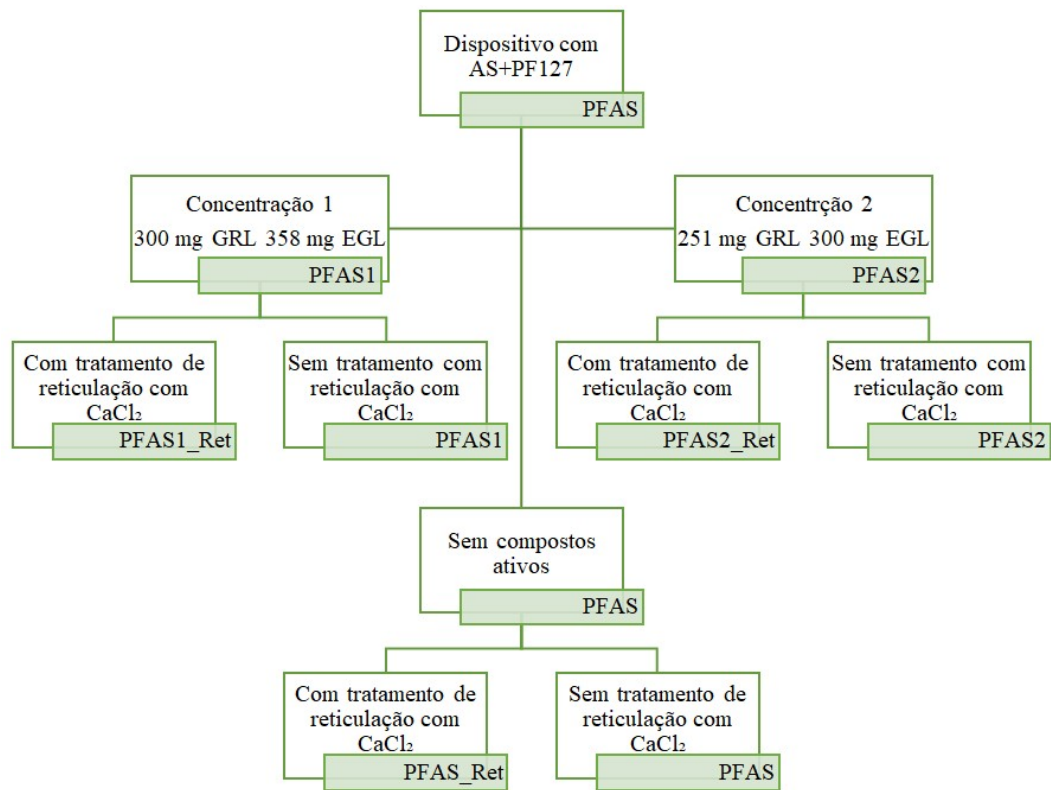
Dispositivo com AS+PF127
PFAS

Concentração 1
300 mg GRL 358 mg EGL
PFAS1

Concentrção 2
251 mg GRL 300 mg EGL
PFAS2

Com tratamento de reticulação com $CaCl_2$
PFAS1_Ret

Sem tratamento com reticulação com $CaCl_2$
PFAS1

Com tratamento de reticulação com $CaCl_2$
PFAS2_Ret

Sem tratamento com reticulação com $CaCl_2$
PFAS2

Sem compostos ativos
PFAS

Com tratamento de reticulação com $CaCl_2$
PFAS_Ret

Sem tratamento de reticulação com $CaCl_2$
PFAS